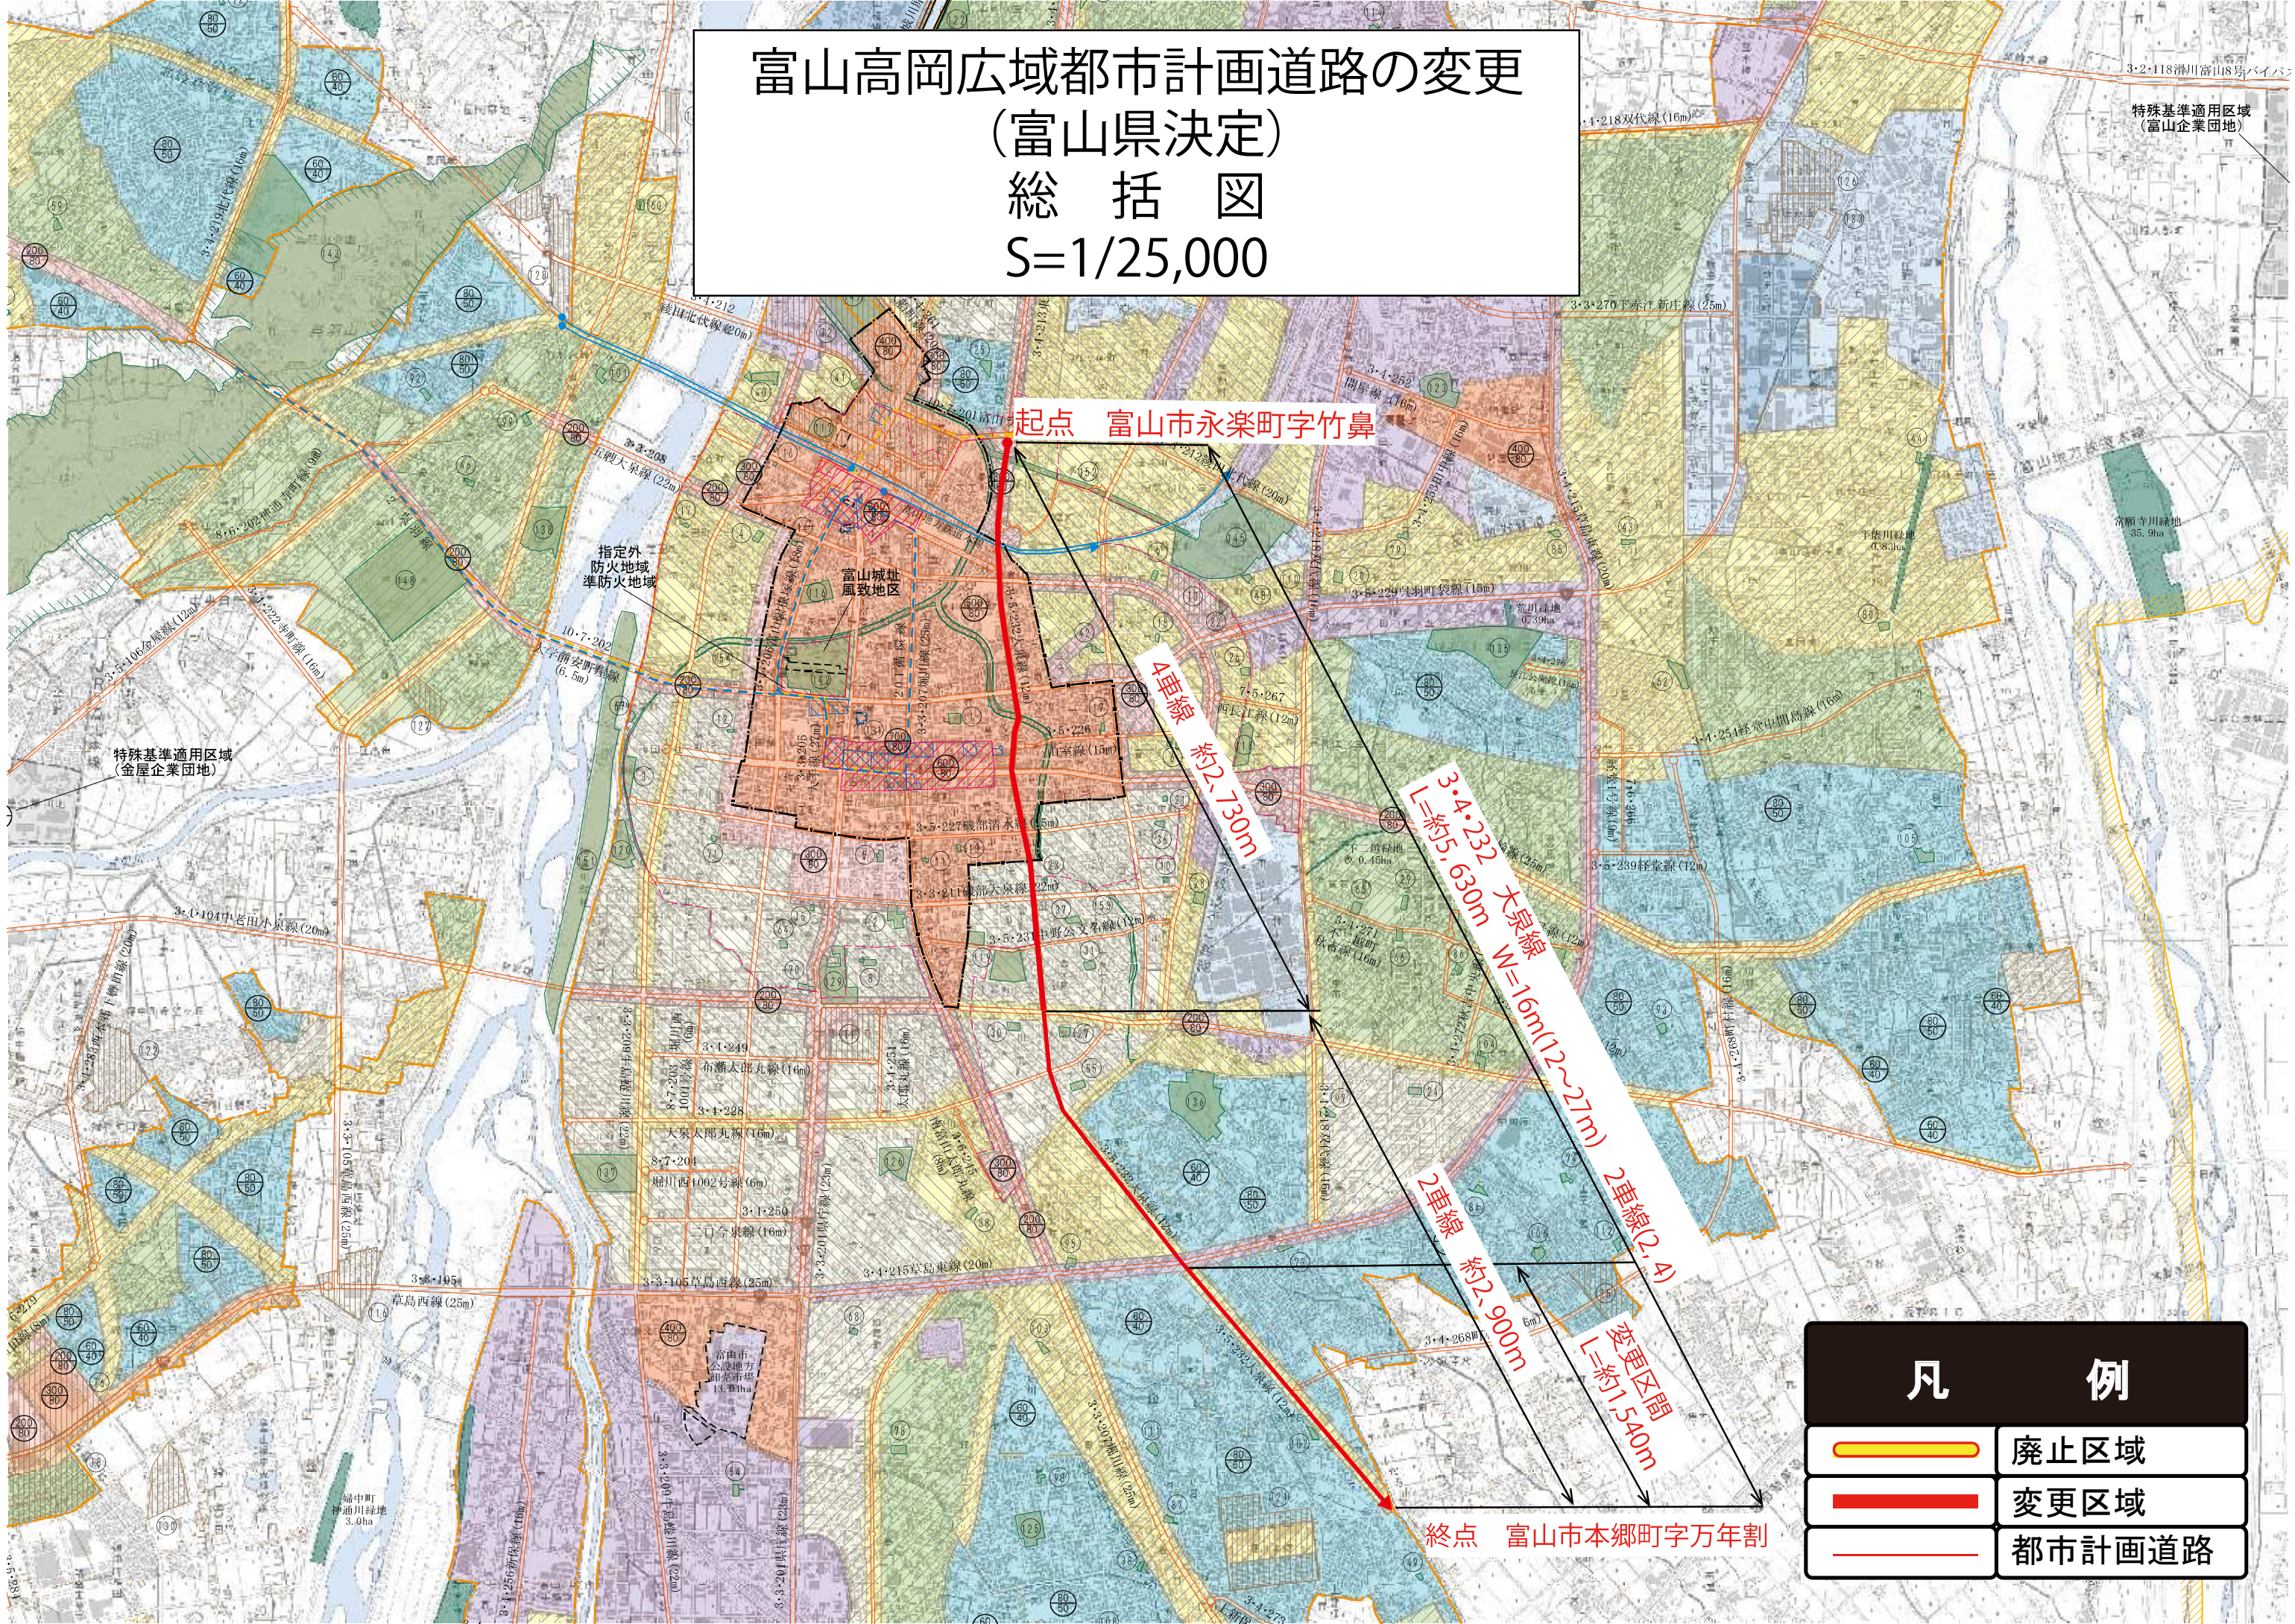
富山高岡広域都市計画道路の変更
(富山県決定)
総　括　図
S=1/25,000

起点　富山市永楽町字竹鼻

4車線　約2,730m

3・4・232　大泉線
L=約5,630m　W=16m(12~27m)　2車線(2,4)

2車線　約2,900m

変更区間
L=約1,540m

終点　富山市本郷町字万年割

特殊基準適用区域
(富山企業団地)

特殊基準適用区域
(金屋企業団地)

指定外
防火地域
準防火地域

富山城址
風致地区

凡　例
廃止区域
変更区域
都市計画道路